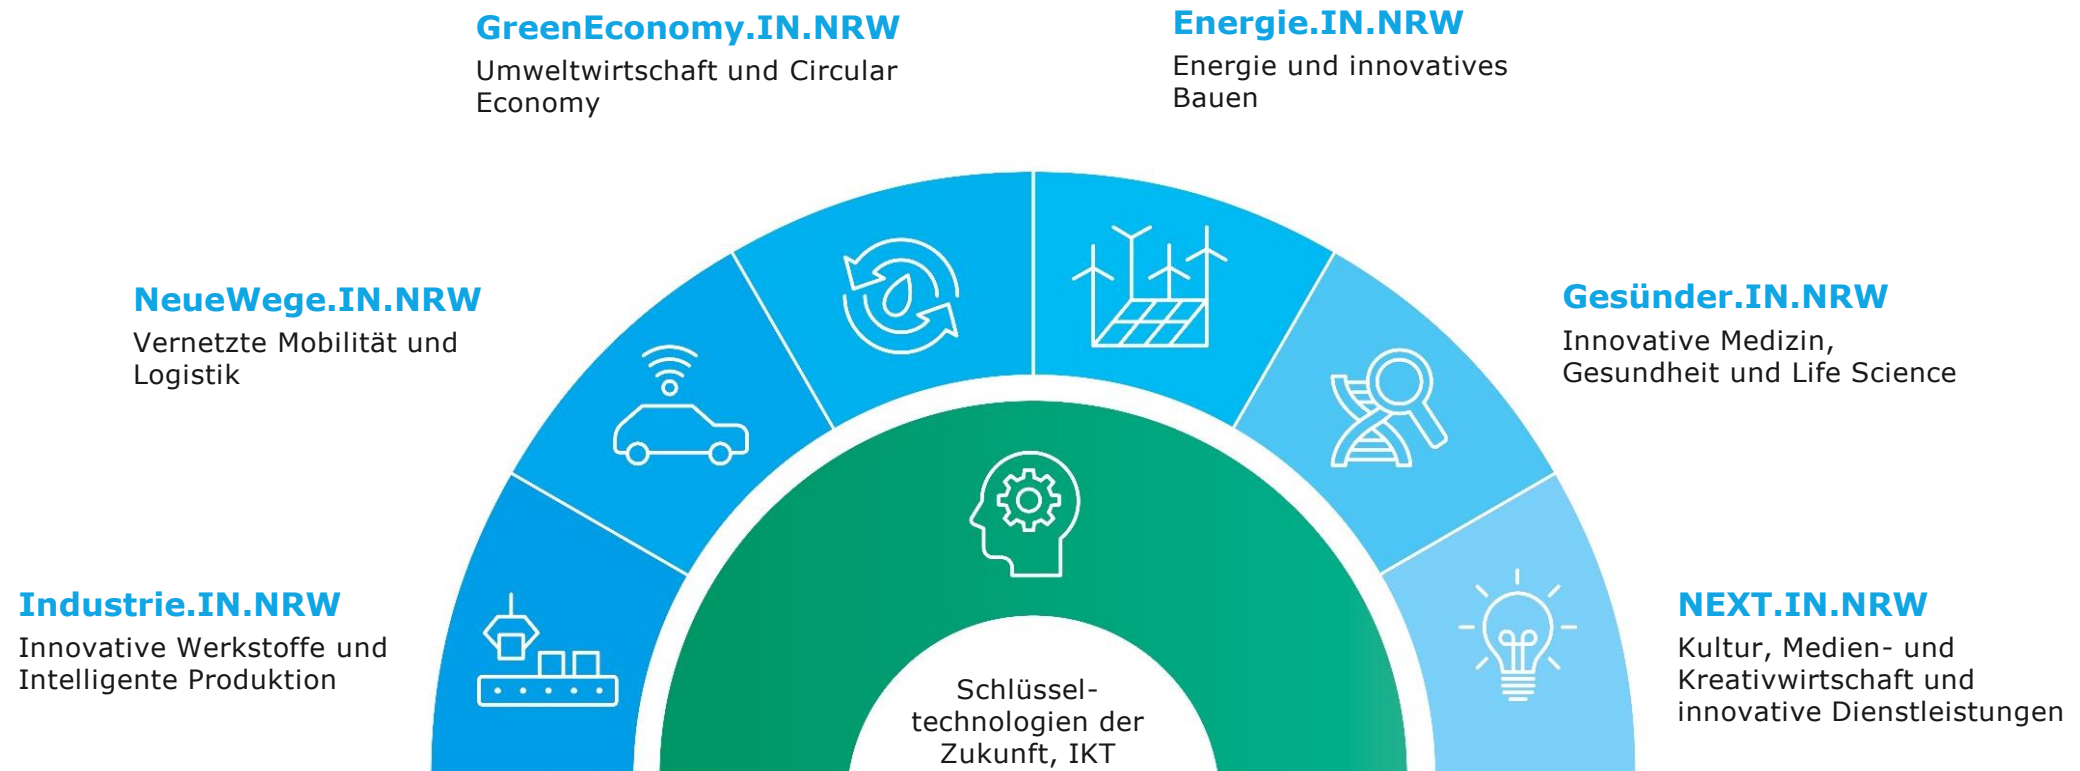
GreenEconomy.IN.NRW
Umweltwirtschaft und Circular Economy

Energie.IN.NRW
Energie und innovatives Bauen

NeueWege.IN.NRW
Vernetzte Mobilität und Logistik

Gesünder.IN.NRW
Innovative Medizin, Gesundheit und Life Science

Industrie.IN.NRW
Innovative Werkstoffe und Intelligente Produktion

NEXT.IN.NRW
Kultur, Medien- und Kreativwirtschaft und innovative Dienstleistungen

Schlüsseltechnologien der Zukunft, IKT